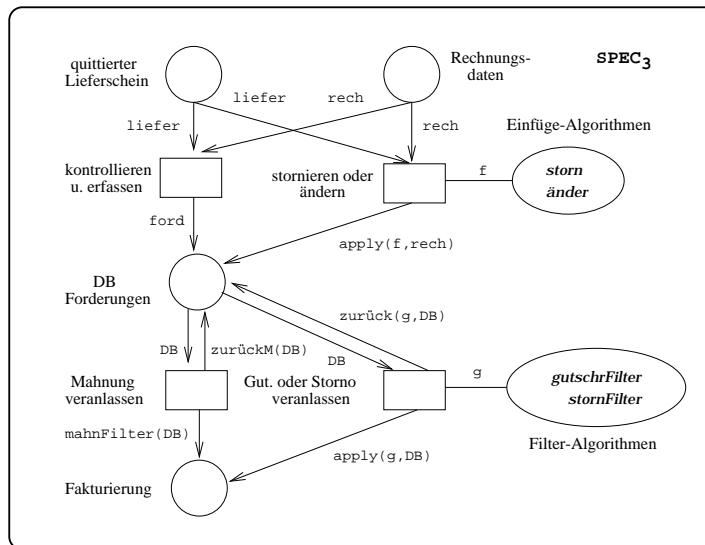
quittierter Lieferschein

Rechnungsdaten

$\mathbf{SPEC_3}$

liefer

rech

liefer

rech

Einfüge-Algorithmen

kontrollieren u. erfassen

stornieren oder ändern

f

storn
änder

ford

apply(f,rech)

DB Forderungen

zurück(g,DB)

DB

zurückM(DB)

DB

Mahnung veranlassen

Gut. oder Storno veranlassen

g

gutschrFilter
stornFilter

mahnFilter(DB)

apply(g,DB)

Filter-Algorithmen

Fakturierung